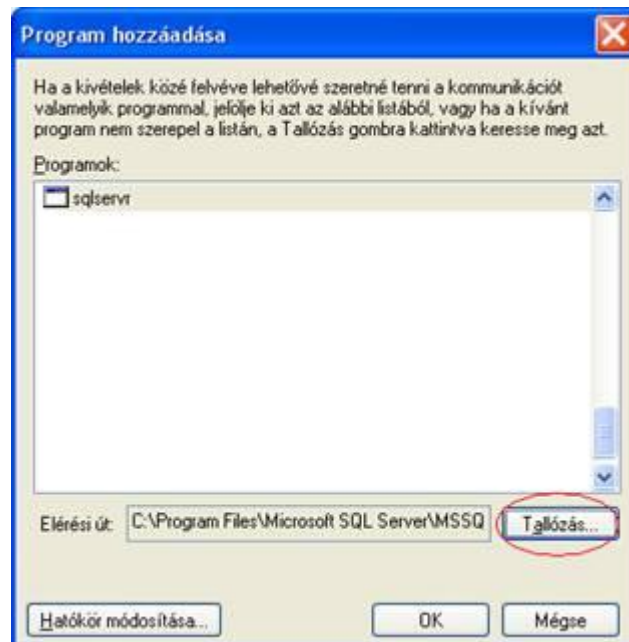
Program hozzáadása

Ha a kivételek közé felvéve lehetővé szeretné tenni a kommunikációt valamelyik programmal, jelölje ki azt az alábbi listából, vagy ha a kívánt program nem szerepel a listán, a Tallózás gombra kattintva keresse meg azt.

Programok:

sqlservr

Elérési út: C:\Program Files\Microsoft SQL Server\MSSQ

Tallózás...

Hatókör módosítása...

OK

Mégse